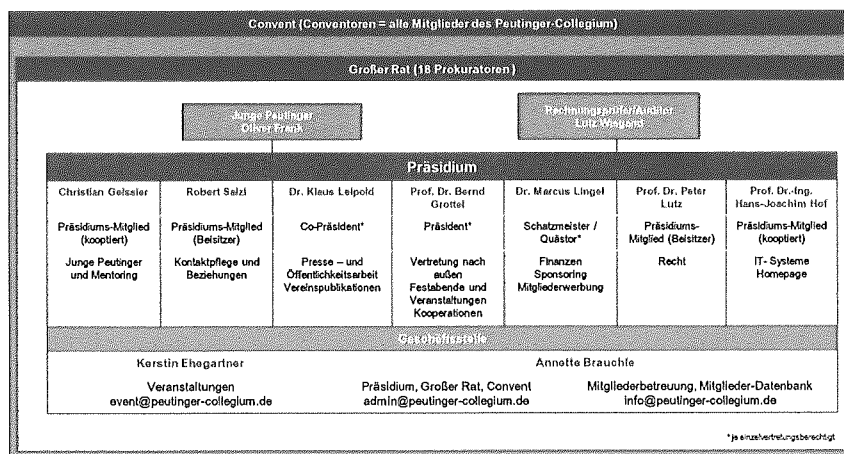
Convent (Conventoren = alle Mitglieder des Peutinger-Collegium)

Großer Rat (18 Prokuratoren)

Junge Peutinger
Oliver Frank

Rechnungsprüfer/Auditor
Lutz Wiegand

Präsidium

| Christian Geissler | Robert Salzl | Dr. Klaus Leipold | Prof. Dr. Bernd Grottel | Dr. Marcus Lingel | Prof. Dr. Peter Lutz | Prof. Dr.-Ing. Hans-Joachim Hof |
|---|---|---|---|---|---|---|
| Präsidiums-Mitglied (kooptiert) | Präsidiums-Mitglied (Beisitzer) | Co-Präsident* | Präsident* | Schatzmeister / Quästor* | Präsidiums-Mitglied (Beisitzer) | Präsidiums-Mitglied (kooptiert) |
| Junge Peutinger und Mentoring | Kontaktpflege und Beziehungen | Presse – und Öffentlichkeitsarbeit Vereinspublikationen | Vertretung nach außen Festabende und Veranstaltungen Kooperationen | Finanzen Sponsoring Mitgliederwerbung | Recht | IT- Systeme Homepage |

Geschäftsstelle

Kerstin Ehegartner

Annette Brauchle

Veranstaltungen
event@peutinger-collegium.de

Präsidium, Großer Rat, Convent
admin@peutinger-collegium.de

Mitgliederbetreuung, Mitglieder-Datenbank
info@peutinger-collegium.de

* je einzelvertretungsberechtigt